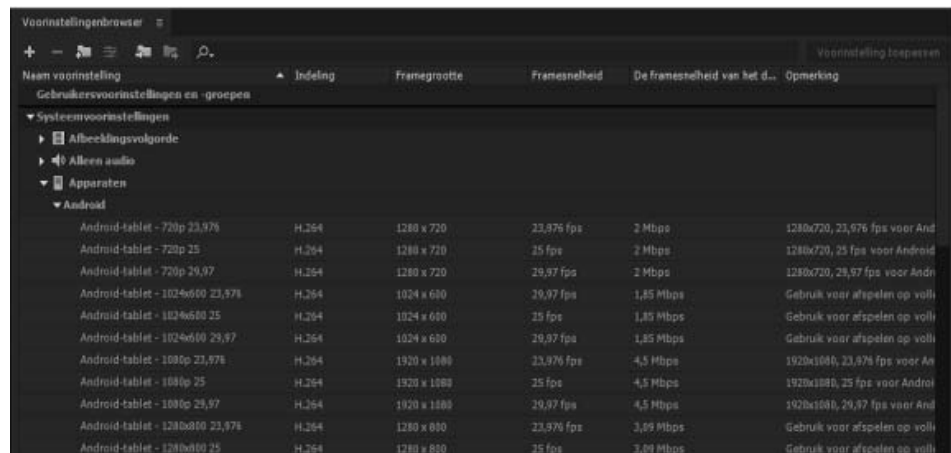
Voorinstellingenbrowser ≡

Voorinstelling toepassen

| Naam voorinstelling | ▲ Indeling | Framegrootte | Framesnelheid | De framesnelheid van het d... | Opmerking |
|---|---|---|---|---|---|
| Gebruikersvoorinstellingen en -groepen | | | | | |
| ▾ Systeemvoorinstellingen | | | | | |
| ▸ Afbeeldingsvolgorde | | | | | |
| ▸ Alleen audio | | | | | |
| ▾ Apparaten | | | | | |
| ▾ Android | | | | | |
| Android-tablet - 720p 23,976 | H.264 | 1280 x 720 | 23,976 fps | 2 Mbps | 1280x720, 23,976 fps voor And |
| Android-tablet - 720p 25 | H.264 | 1280 x 720 | 25 fps | 2 Mbps | 1280x720, 25 fps voor Android |
| Android-tablet - 720p 29,97 | H.264 | 1280 x 720 | 29,97 fps | 2 Mbps | 1280x720, 29,97 fps voor Andr |
| Android-tablet - 1024x600 23,976 | H.264 | 1024 x 600 | 29,97 fps | 1,85 Mbps | Gebruik voor afspelen op volle |
| Android-tablet - 1024x600 25 | H.264 | 1024 x 600 | 25 fps | 1,85 Mbps | Gebruik voor afspelen op volle |
| Android-tablet - 1024x600 29,97 | H.264 | 1024 x 600 | 29,97 fps | 1,85 Mbps | Gebruik voor afspelen op volle |
| Android-tablet - 1080p 23,976 | H.264 | 1920 x 1080 | 23,976 fps | 4,5 Mbps | 1920x1080, 23,976 fps voor An |
| Android-tablet - 1080p 25 | H.264 | 1920 x 1080 | 25 fps | 4,5 Mbps | 1920x1080, 25 fps voor Androi |
| Android-tablet - 1080p 29,97 | H.264 | 1920 x 1080 | 29,97 fps | 4,5 Mbps | 1920x1080, 29,97 fps voor And |
| Android-tablet - 1280x800 23,976 | H.264 | 1280 x 800 | 23,976 fps | 3,09 Mbps | Gebruik voor afspelen op volle |
| Android-tablet - 1280x800 25 | H.264 | 1280 x 800 | 25 fps | 3,09 Mbps | Gebruik voor afspelen op volle |